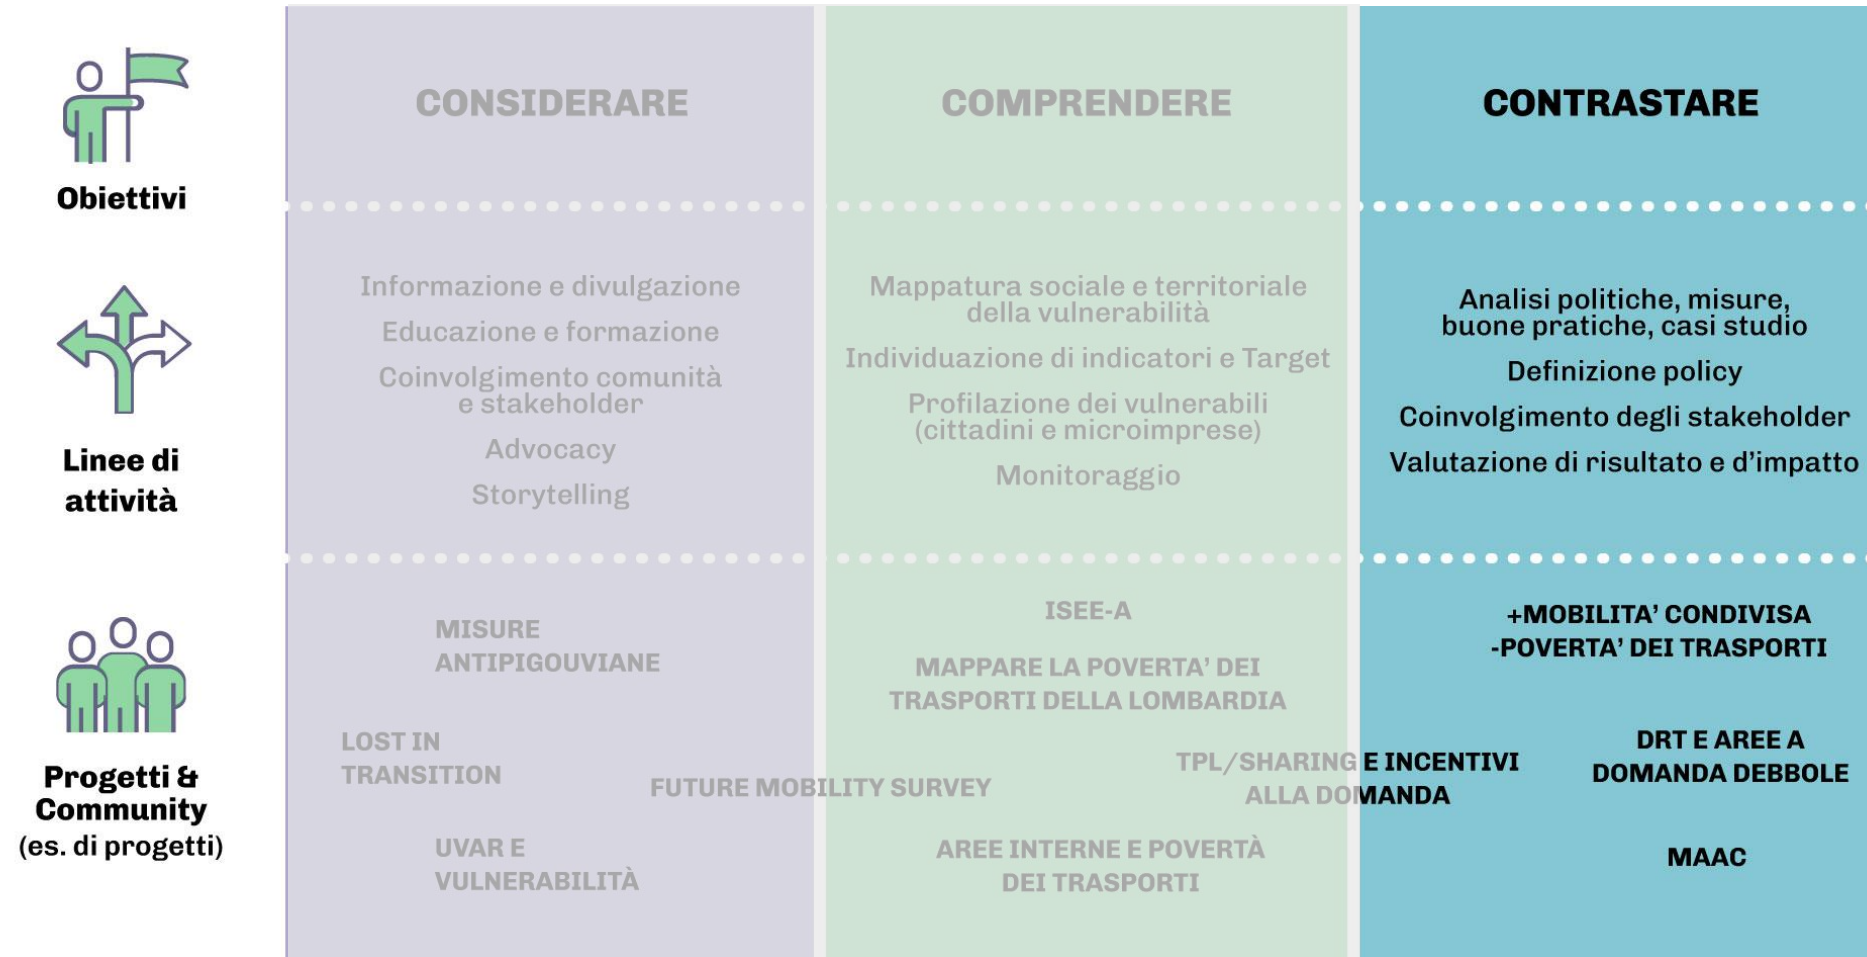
Obiettivi

Linee di attività

Progetti & Community (es. di progetti)

CONSIDERARE

COMPRENDERE

CONTRASTARE

Informazione e divulgazione

Educazione e formazione

Coinvolgimento comunità e stakeholder

Advocacy

Storytelling

Mappatura sociale e territoriale della vulnerabilità

Individuazione di indicatori e Target

Profilazione dei vulnerabili (cittadini e microimprese)

Monitoraggio

Analisi politiche, misure, buone pratiche, casi studio

Definizione policy

Coinvolgimento degli stakeholder

Valutazione di risultato e d'impatto

MISURE ANTIPIGOUVIANE

LOST IN TRANSITION

UVAR E VULNERABILITÀ

FUTURE MOBILITY SURVEY

ISEE-A

MAPPARE LA POVERTA' DEI TRASPORTI DELLA LOMBARDIA

TPL/SHARING E INCENTIVI ALLA DOMANDA

AREE INTERNE E POVERTÀ DEI TRASPORTI

+MOBILITA' CONDIVISA -POVERTA' DEI TRASPORTI

DRT E AREE A DOMANDA DEBBOLE

MAAC